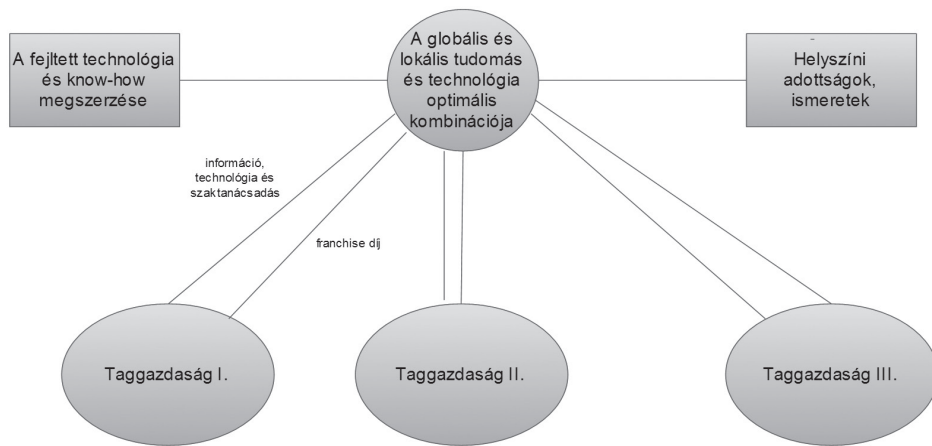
A fejltett technológia és know-how megszerzése

A globális és lokális tudomás és technológia optimális kombinációja

Helyszíni adottságok, ismeretek

információ, technológia és szaktanácsadás

franchise díj

Taggazdaság I.

Taggazdaság II.

Taggazdaság III.